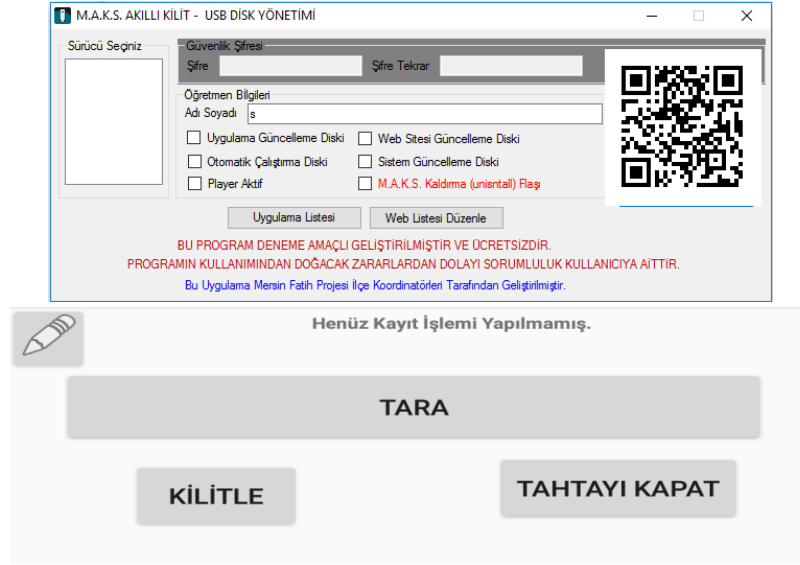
M.A.K.S. AKILLI KİLİT - USB DİSK YÖNETİMİ

Sürücü Seçiniz

Güvenlik Şifresi
Şifre
Şifre Tekrar

Öğretmen Bilgileri
Adı Soyadı s

Uygulama Güncelleme Diski
Web Sitesi Güncelleme Diski
Otomatik Çalıştırma Diski
Sistem Güncelleme Diski
Player Aktif
M.A.K.S. Kaldırma (unisntall) Flaşı

Uygulama Listesi
Web Listesi Düzenle

BU PROGRAM DENEME AMAÇLI GELİŞTİRİLMİŞTİR VE ÜCRETSİZDİR.
PROGRAMIN KULLANIMINDAN DOĞACAK ZARARLARDAN DOLAYI SORUMLULUK KULLANICIYA AİTTİR.

Bu Uygulama Mersin Fatih Projesi İlçe Koordinatörleri Tarafından Geliştirilmiştir.

Henüz Kayıt İşlemi Yapılmamış.

TARA

KİLİTLE

TAHTAYI KAPAT